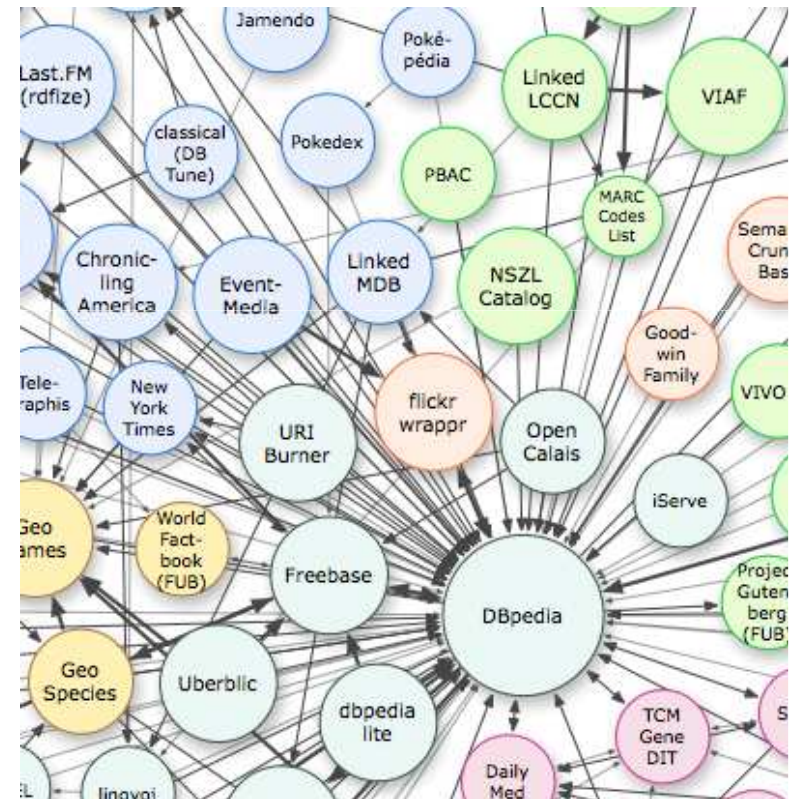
Jamendo

Poképédia

Linked LCCN

VIAF

Last.FM (rdfize)

classical (DB Tune)

Pokedex

PBAC

MARC Codes List

Sema Crun Bas

Chronicling America

Event-Media

Linked MDB

NSZL Catalog

Good-win Family

Tele-raphis

New York Times

URI Burner

flickr wrappr

Open Calais

VIVO

iServe

Geo ames

World Fact-book (FUB)

Freebase

DBpedia

Projec Guten berg (FUB)

Geo Species

Uberblic

dbpedia lite

TCM Gene DIT

S

Daily Med

EL

lingvoj